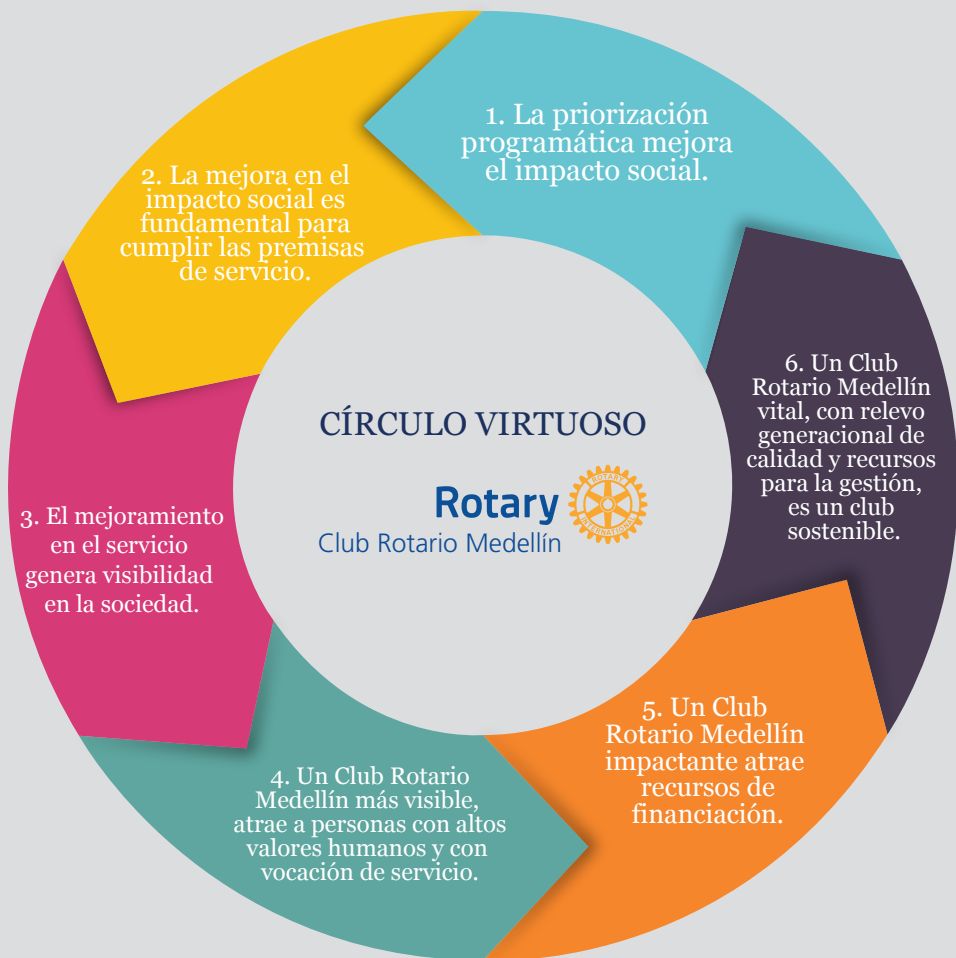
1. La priorización programática mejora el impacto social.

2. La mejora en el impacto social es fundamental para cumplir las premisas de servicio.

3. El mejoramiento en el servicio genera visibilidad en la sociedad.

4. Un Club Rotario Medellín más visible, atrae a personas con altos valores humanos y con vocación de servicio.

5. Un Club Rotario Medellín impactante atrae recursos de financiación.

6. Un Club Rotario Medellín vital, con relevo generacional de calidad y recursos para la gestión, es un club sostenible.

CÍRCULO VIRTUOSO

Rotary
Club Rotario Medellín

ROTARY INTERNATIONAL